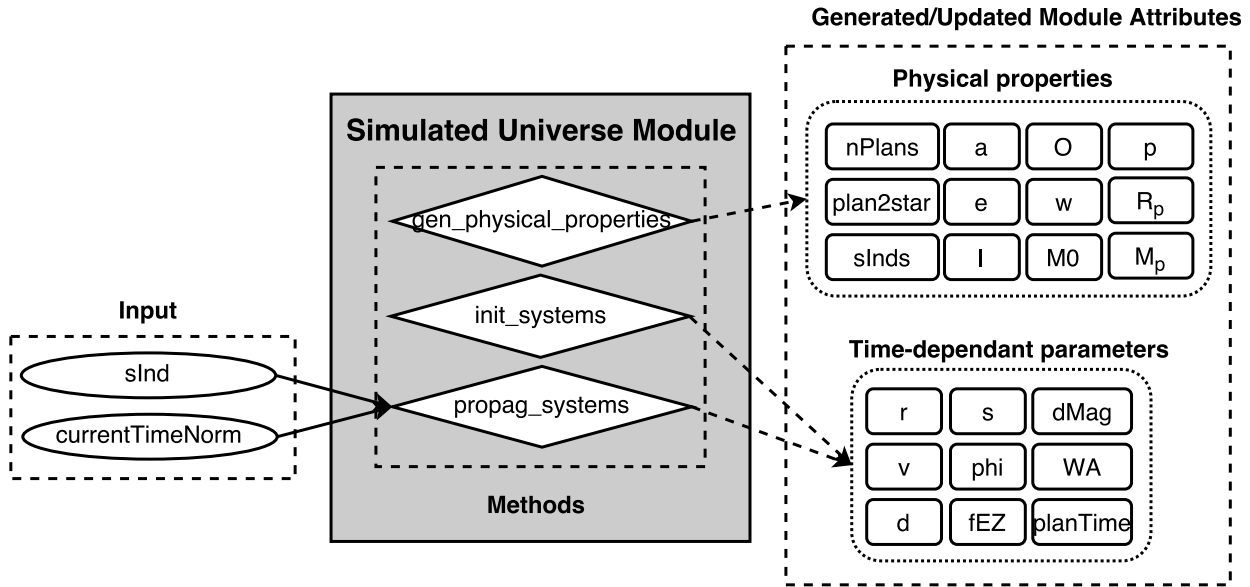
Generated/Updated Module Attributes

Physical properties

| nPlans | a | O | p |
|---|---|---|---|
| plan2star | e | w | $R_p$ |
| sInds | I | M0 | $M_p$ |

Simulated Universe Module

gen_physical_properties

init_systems

propag_systems

Methods

Input

sInd

currentTimeNorm

Time-dependant parameters

| r | s | dMag |
|---|---|---|
| v | phi | WA |
| d | fEZ | planTime |